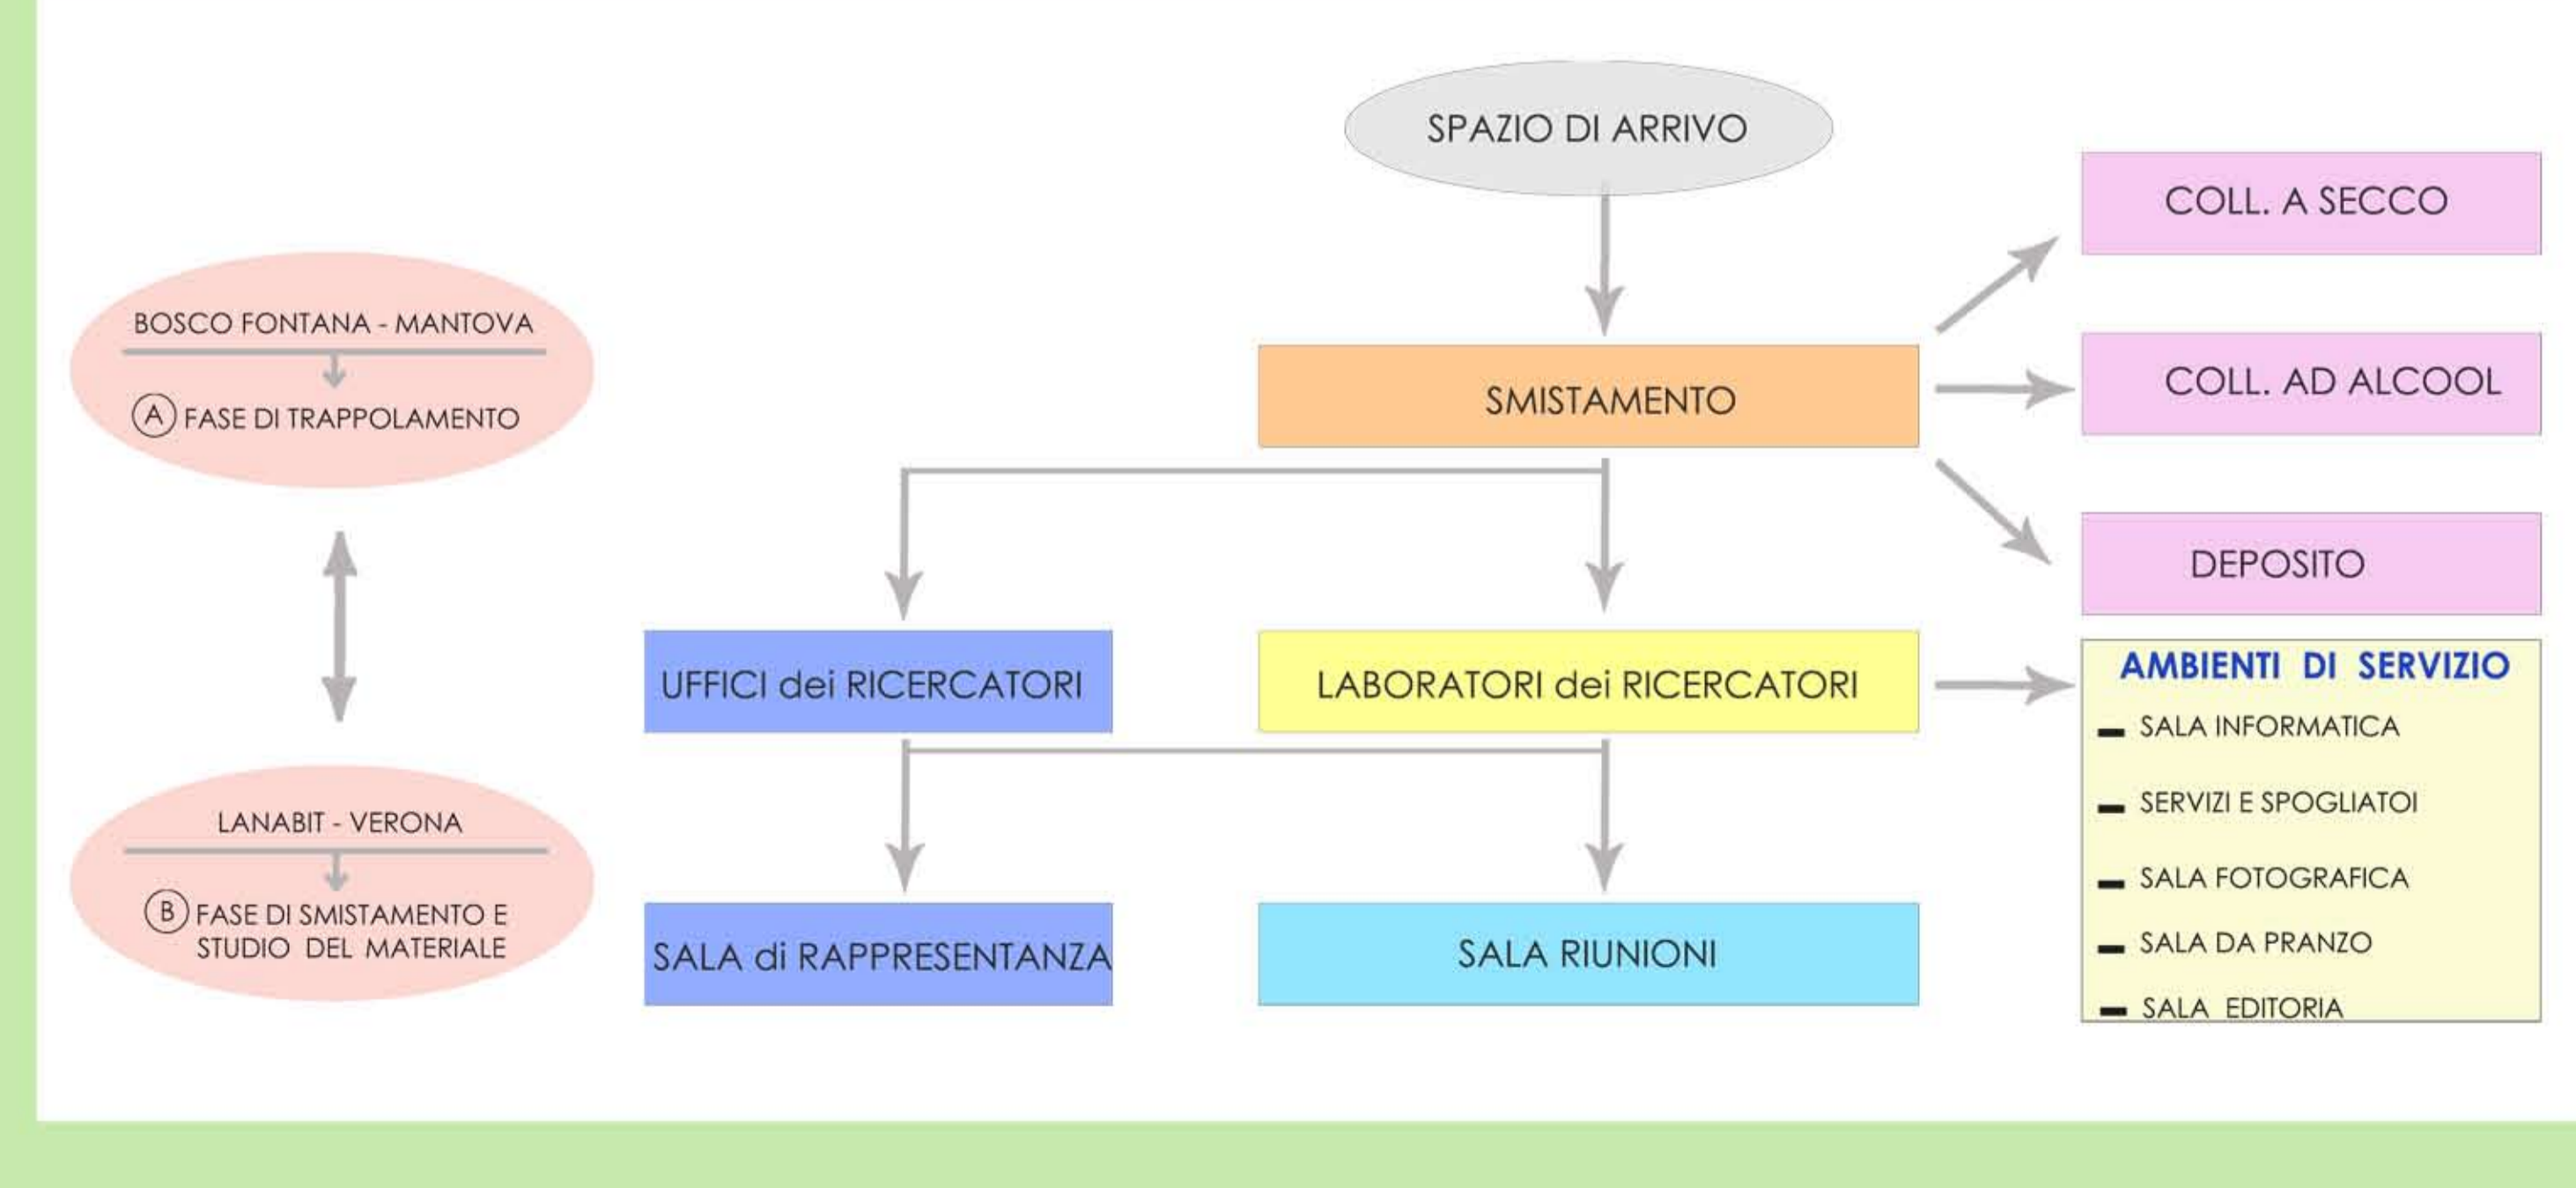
BOSCO FONTANA - MANTOVA

A FASE DI TRAPPOLAMENTO

LANABIT - VERONA

B FASE DI SMISTAMENTO E STUDIO DEL MATERIALE

SPAZIO DI ARRIVO

SMISTAMENTO

COLL. A SECCO

COLL. AD ALCOOL

DEPOSITO

UFFICI dei RICERCATORI

LABORATORI dei RICERCATORI

AMBIENTI DI SERVIZIO
- SALA INFORMATICA
- SERVIZI E SPOGLIATOI
- SALA FOTOGRAFICA
- SALA DA PRANZO
- SALA EDITORIA

SALA di RAPPRESENTANZA

SALA RIUNIONI